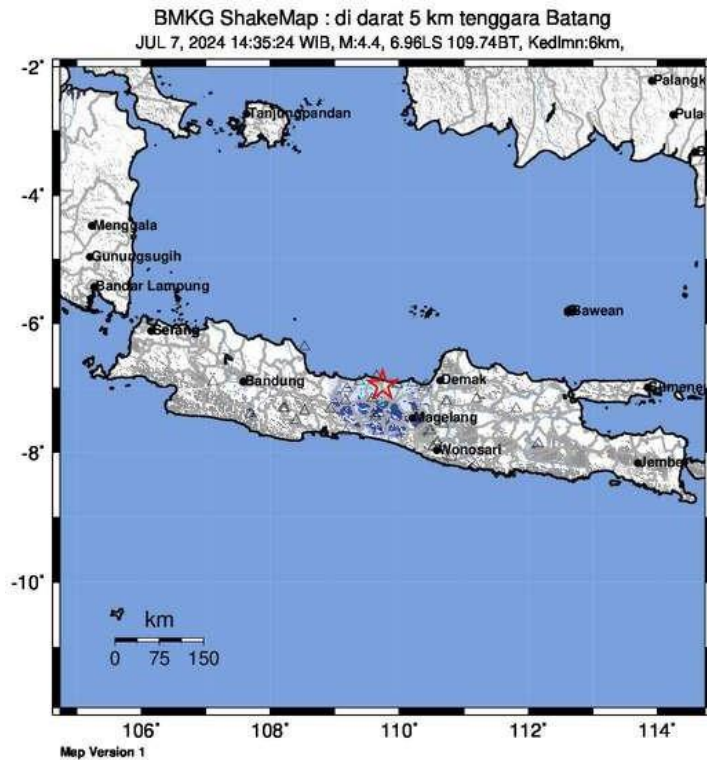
BMKG ShakeMap : di darat 5 km tenggara Batang
JUL 7, 2024 14:35:24 WIB, M:4.4, 6.96LS 109.74BT, Kedlmn:6km,

-2°
-4°
-6°
-8°
-10°

Tanjungpandan
Palangk
Pula
Menggala
Gunungsugih
Bandar Lampung
Serang
Bawean
Bandung
Demak
Magelang
Wonosari
Sumenep
Jember

km
0 75 150

106° 108° 110° 112° 114°
Map Version 1